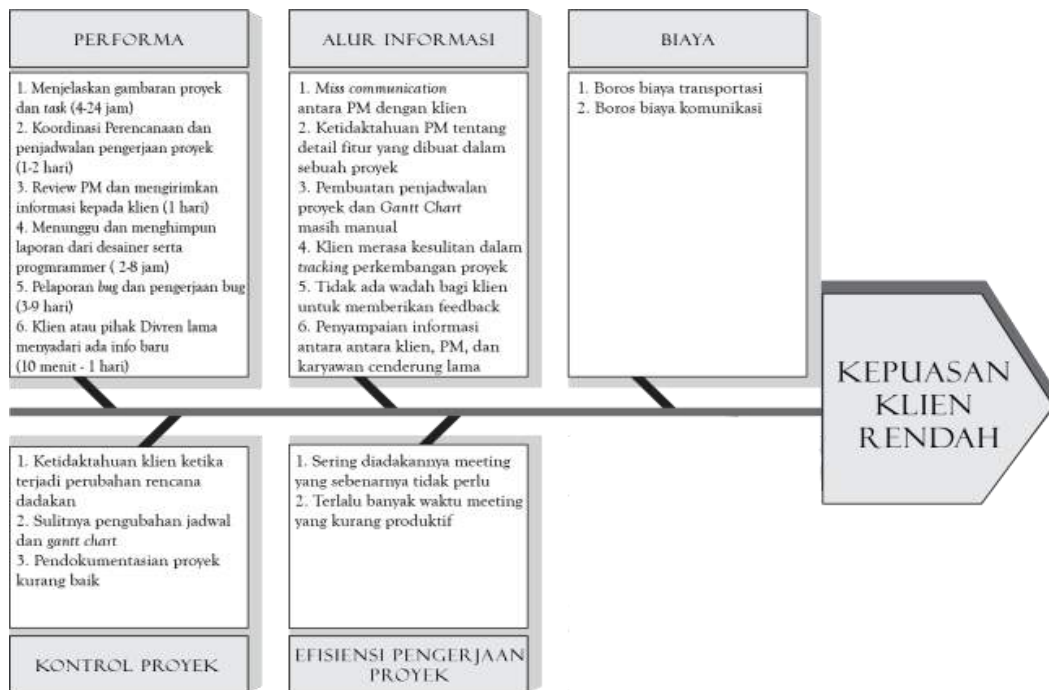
PERFORMA

1. Menjelaskan gambaran proyek dan *task* (4-24 jam)
2. Koordinasi Perencanaan dan penjadwalan pengerjaan proyek (1-2 hari)
3. Review PM dan mengirimkan informasi kepada klien (1 hari)
4. Menunggu dan menghimpun laporan dari desainer serta progmrammer ( 2-8 jam)
5. Pelaporan *bug* dan pengerjaan bug (3-9 hari)
6. Klien atau pihak Divren lama menyadari ada info baru (10 menit - 1 hari)

ALUR INFORMASI

1. *Miss communication* antara PM dengan klien
2. Ketidaktahuan PM tentang detail fitur yang dibuat dalam sebuah proyek
3. Pembuatan penjadwalan proyek dan *Gantt Chart* masih manual
4. Klien merasa kesulitan dalam *tracking* perkembangan proyek
5. Tidak ada wadah bagi klien untuk memberikan feedback
6. Penyampaian informasi antara antara klien, PM, dan karyawan cenderung lama

BIAYA

1. Boros biaya transportasi
2. Boros biaya komunikasi

KEPUASAN KLIEN RENDAH

1. Ketidaktahuan klien ketika terjadi perubahan rencana dadakan
2. Sulitnya pengubahan jadwal dan *gantt chart*
3. Pendokumentasian proyek kurang baik

KONTROL PROYEK

1. Sering diadakannya meeting yang sebenarnya tidak perlu
2. Terlalu banyak waktu meeting yang kurang produktif

EFISIENSI PENGERJAAN PROYEK